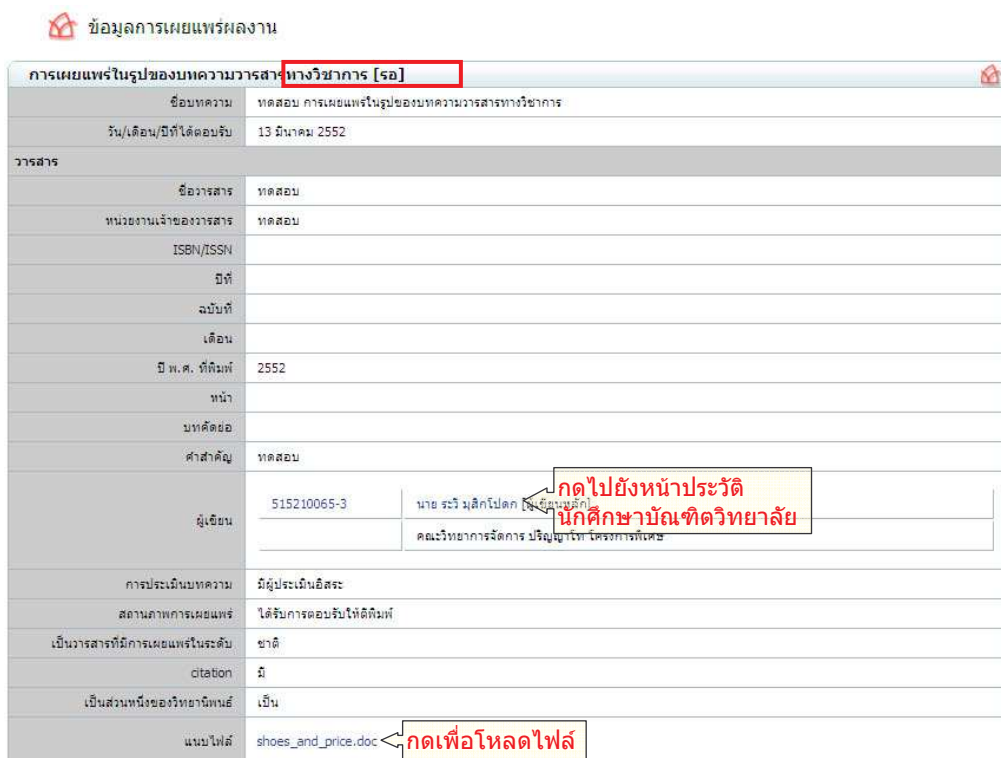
ข้อมูลการเผยแพร่ผลงาน

การเผยแพร่ในรูปของบทความวารสารทางวิชาการ [รอ]

| | |
|---|---|
| ชื่อบทความ | ทดสอบ การเผยแพร่ในรูปของบทความวารสารทางวิชาการ |
| วัน/เดือน/ปีที่ได้ตอบรับ | 13 มีนาคม 2552 |
| วารสาร | |
| ชื่อวารสาร | ทดสอบ |
| หน่วยงานเจ้าของวารสาร | ทดสอบ |
| ISBN/ISSN | |
| ปีที่ | |
| ฉบับที่ | |
| เดือน | |
| ปี พ.ศ. ที่พิมพ์ | 2552 |
| หน้า | |
| บทคัดย่อ | |
| คำสำคัญ | ทดสอบ |
| ผู้เขียน | 515210065-3 นาย ระวิ มุสิกโปดก [ผู้เขียนหลัก] คณะวิทยาการจัดการ ปริญญาโท โครงการพิเศษ |
| การประเมินบทความ | มีผู้ประเมินอิสระ |
| สถานภาพการเผยแพร่ | ได้รับการตอบรับให้ตีพิมพ์ |
| เป็นวารสารที่มีการเผยแพร่ในระดับ | ชาติ |
| citation | มี |
| เป็นส่วนหนึ่งของวิทยานิพนธ์ | เป็น |
| แนบไฟล์ | shoes_and_price.doc |

กดไปยังหน้าประวัติ นักศึกษาบัณฑิตวิทยาลัย

กดเพื่อโหลดไฟล์